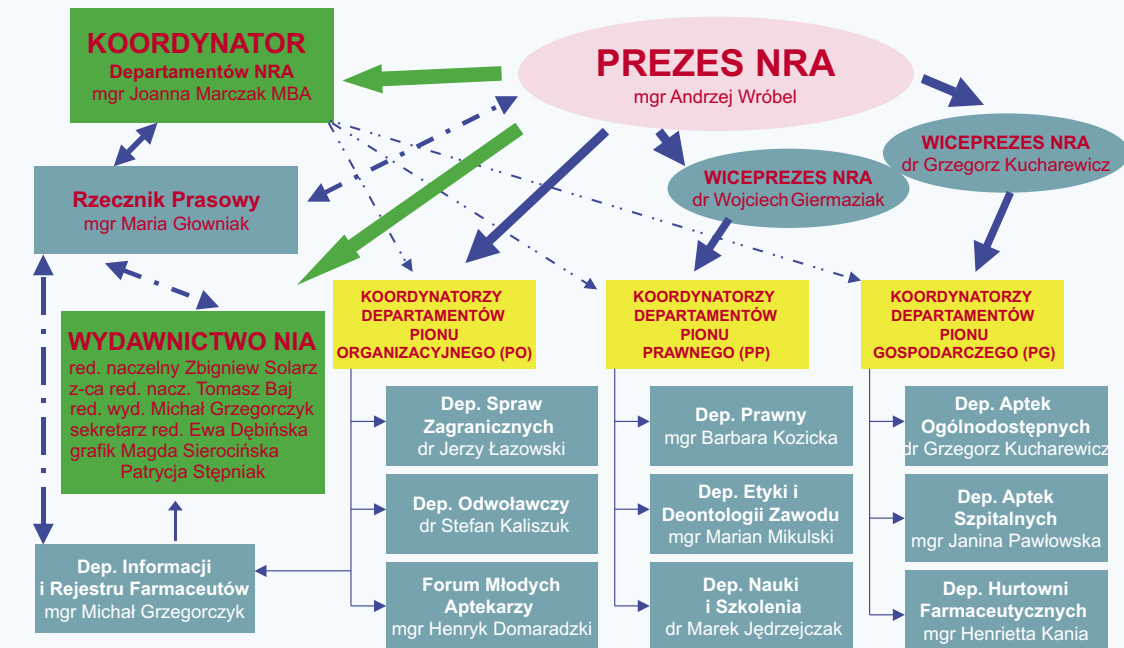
KOORDYNATOR
Departamentów NRA
mgr Joanna Marczak MBA

PREZES NRA
mgr Andrzej Wróbel

WICEPREZES NRA
dr Grzegorz Kucharewicz

WICEPREZES NRA
dr Wojciech Giermaziak

Rzecznik Prasowy
mgr Maria Głowniak

WYDAWNICTWO NIA
red. naczelny Zbigniew Solarz
z-ca red. nacz. Tomasz Baj
red. wyd. Michał Grzegorczyk
sekretarz red. Ewa Dębińska
grafik Magda Sierocińska
Patrycja Stępniak

KOORDYNATORZY DEPARTAMENTÓW PIONU ORGANIZACYJNEGO (PO)

KOORDYNATORZY DEPARTAMENTÓW PIONU PRAWNEGO (PP)

KOORDYNATORZY DEPARTAMENTÓW PIONU GOSPODARCZEGO (PG)

Dep. Spraw Zagranicznych
dr Jerzy Łazowski

Dep. Odwoławczy
dr Stefan Kaliszuk

Forum Młodych Aptekarzy
mgr Henryk Domaradzki

Dep. Prawny
mgr Barbara Kozicka

Dep. Etyki i Deontologii Zawodu
mgr Marian Mikulski

Dep. Nauki i Szkolenia
dr Marek Jędrzejczak

Dep. Aptek Ogólnodostępnych
dr Grzegorz Kucharewicz

Dep. Aptek Szpitalnych
mgr Janina Pawłowska

Dep. Hurtowni Farmaceutycznych
mgr Henrietta Kania

Dep. Informacji i Rejestru Farmaceutów
mgr Michał Grzegorczyk